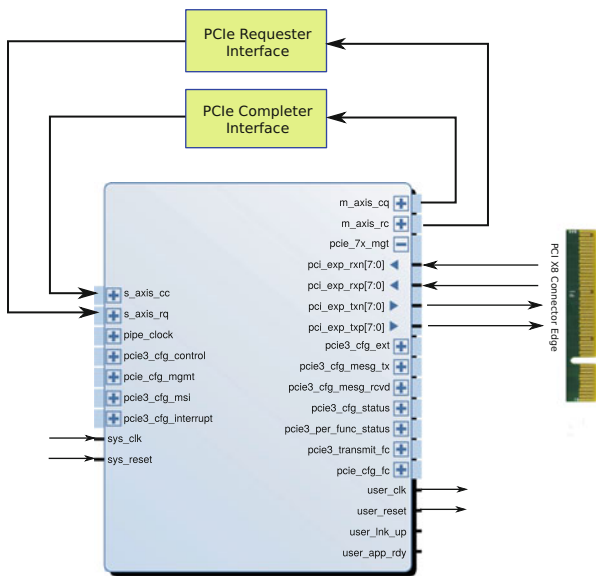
PCIe Requester Interface

PCIe Completer Interface

m_axis_cq
m_axis_rc
pcie_7x_mgt
pci_exp_rxn[7:0]
pci_exp_rxp[7:0]
pci_exp_txn[7:0]
pci_exp_txp[7:0]
pcie3_cfg_ext
pcie3_cfg_mesg_tx
pcie3_cfg_mesg_rcvd
pcie3_cfg_status
pcie3_per_func_status
pcie3_transmit_fc
pcie_cfg_fc
user_clk
user_reset
user_lnk_up
user_app_rdy

s_axis_cc
s_axis_rq
pipe_clock
pcie3_cfg_control
pcie_cfg_mgmt
pcie3_cfg_msi
pcie3_cfg_interrupt
sys_clk
sys_reset

PCI X8 Connector Edge